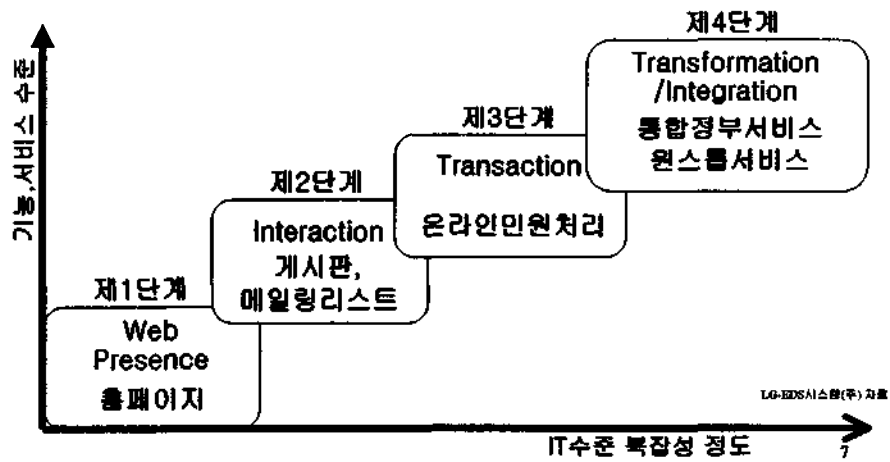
기능,서비스 수준

제4단계
Transformation /Integration
통합정부서비스
원스톱서비스

제3단계
Transaction
온라인민원처리

제2단계
Interaction
게시판,
메일링리스트

제1단계
Web Presence
홈페이지

LG-EDS시스템(주) 자료

IT수준 복잡성 정도

7